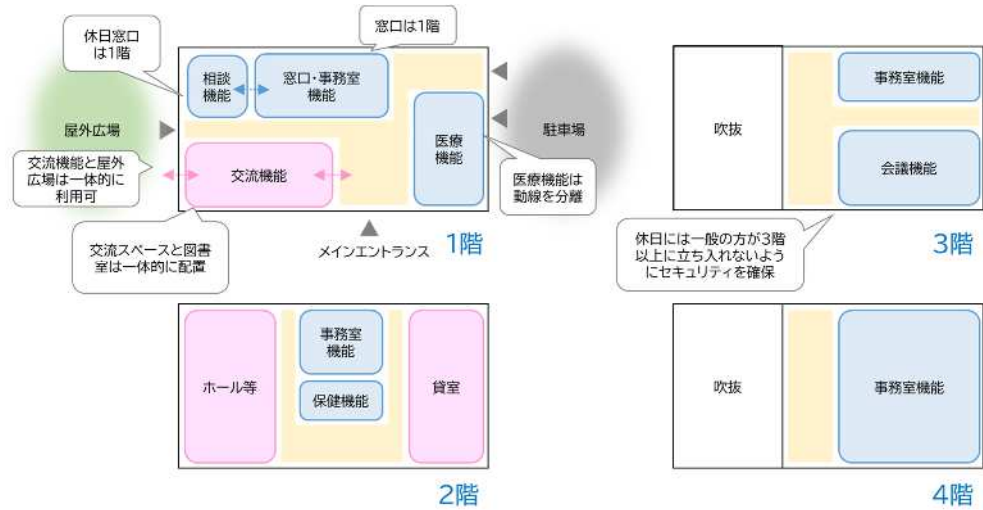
休日窓口は1階

窓口は1階

相談機能

窓口・事務室機能

屋外広場

駐車場

医療機能

交流機能と屋外広場は一体的に利用可

交流機能

医療機能は動線を分離

交流スペースと図書室は一体的に配置

メインエントランス

1階

吹抜

事務室機能

会議機能

休日には一般の方が3階以上に立ち入れないようにセキュリティを確保

3階

ホール等

事務室機能

保健機能

貸室

2階

吹抜

事務室機能

4階